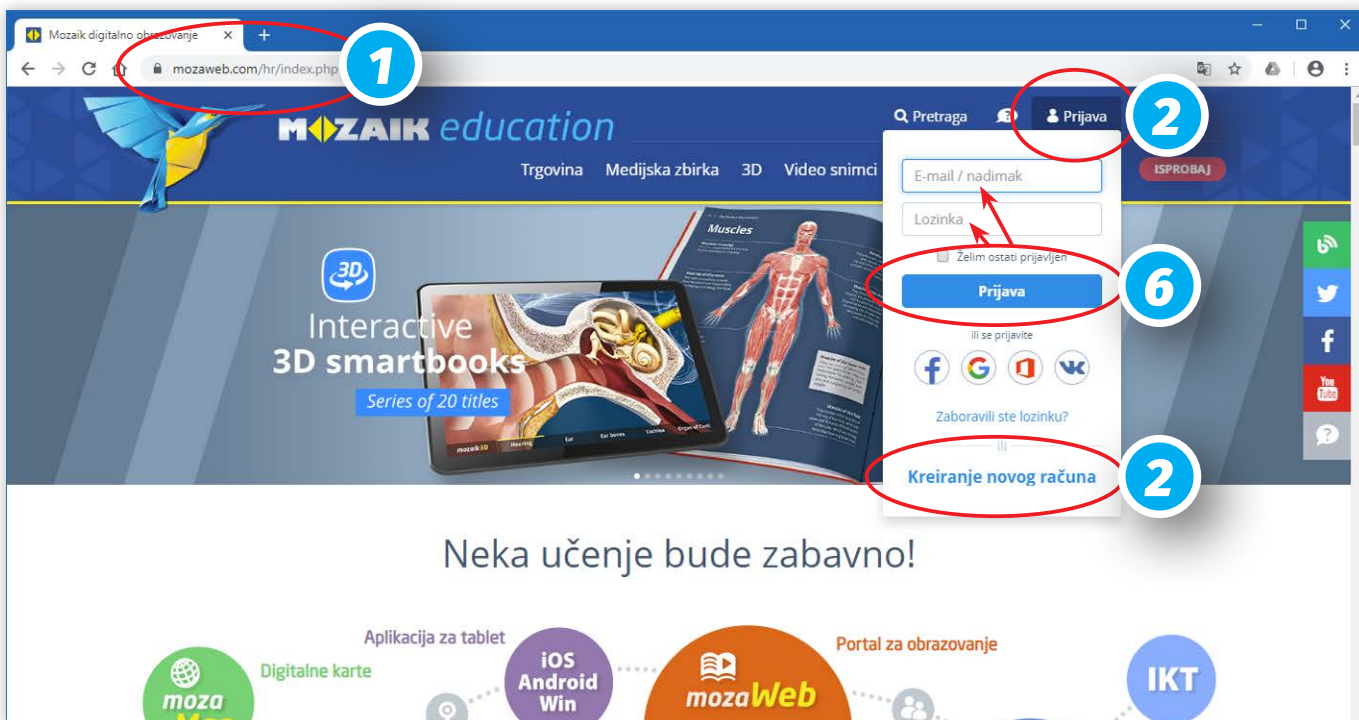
Mozaik digitalno obrazovanje

mozaweb.com/hr/index.php

1

MOZAIK education

Pretraga

Prijava

2

Trgovina Medijska zbirka 3D Video snimci

ISPROBAJ

E-mail / nadimak

Lozinka

Želim ostati prijavljen

Prijava

6

ili se prijavite

Zaboravili ste lozinku?

Kreiranje novog računa

2

3D

Interactive 3D smartbooks

Series of 20 titles

Muscles

mozaik3D Hearing Ear Ear bones Cochlea Organ of Corti

Neka učenje bude zabavno!

Aplikacija za tablet

Digitalne karte

Portal za obrazovanje

moza

iOS Android Win

mozaWeb

IKT